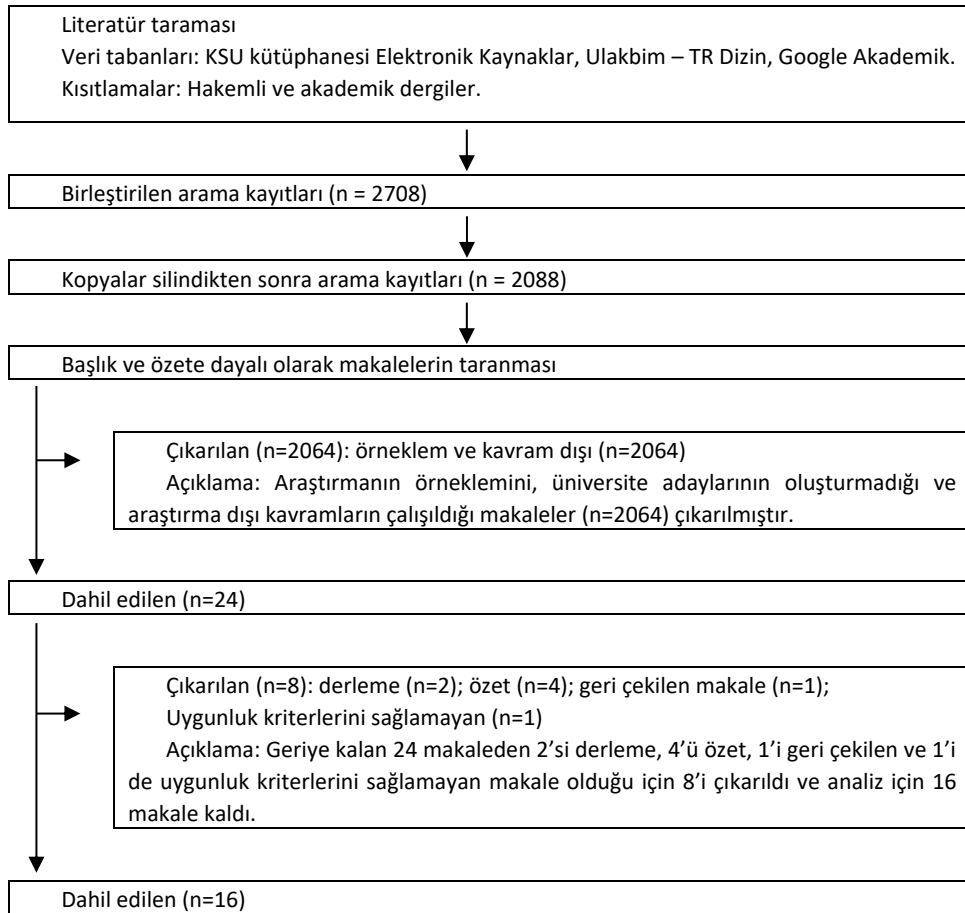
Literatür taraması
Veri tabanları: KSU kütüphanesi Elektronik Kaynaklar, Ulakbim – TR Dizin, Google Akademik.
Kısıtlamalar: Hakemli ve akademik dergiler.

Birleştirilen arama kayıtları (n = 2708)

Kopyalar silindikten sonra arama kayıtları (n = 2088)

Başlık ve özete dayalı olarak makalelerin taranması

Çıkarılan (n=2064): örneklem ve kavram dışı (n=2064)
Açıklama: Araştırmanın örneklemini, üniversite adaylarının oluşturmadığı ve araştırma dışı kavramların çalışıldığı makaleler (n=2064) çıkarılmıştır.

Dahil edilen (n=24)

Çıkarılan (n=8): derleme (n=2); özet (n=4); geri çekilen makale (n=1);
Uygunluk kriterlerini sağlamayan (n=1)
Açıklama: Geriye kalan 24 makaleden 2'si derleme, 4'ü özet, 1'i geri çekilen ve 1'i de uygunluk kriterlerini sağlamayan makale olduğu için 8'i çıkarıldı ve analiz için 16 makale kaldı.

Dahil edilen (n=16)